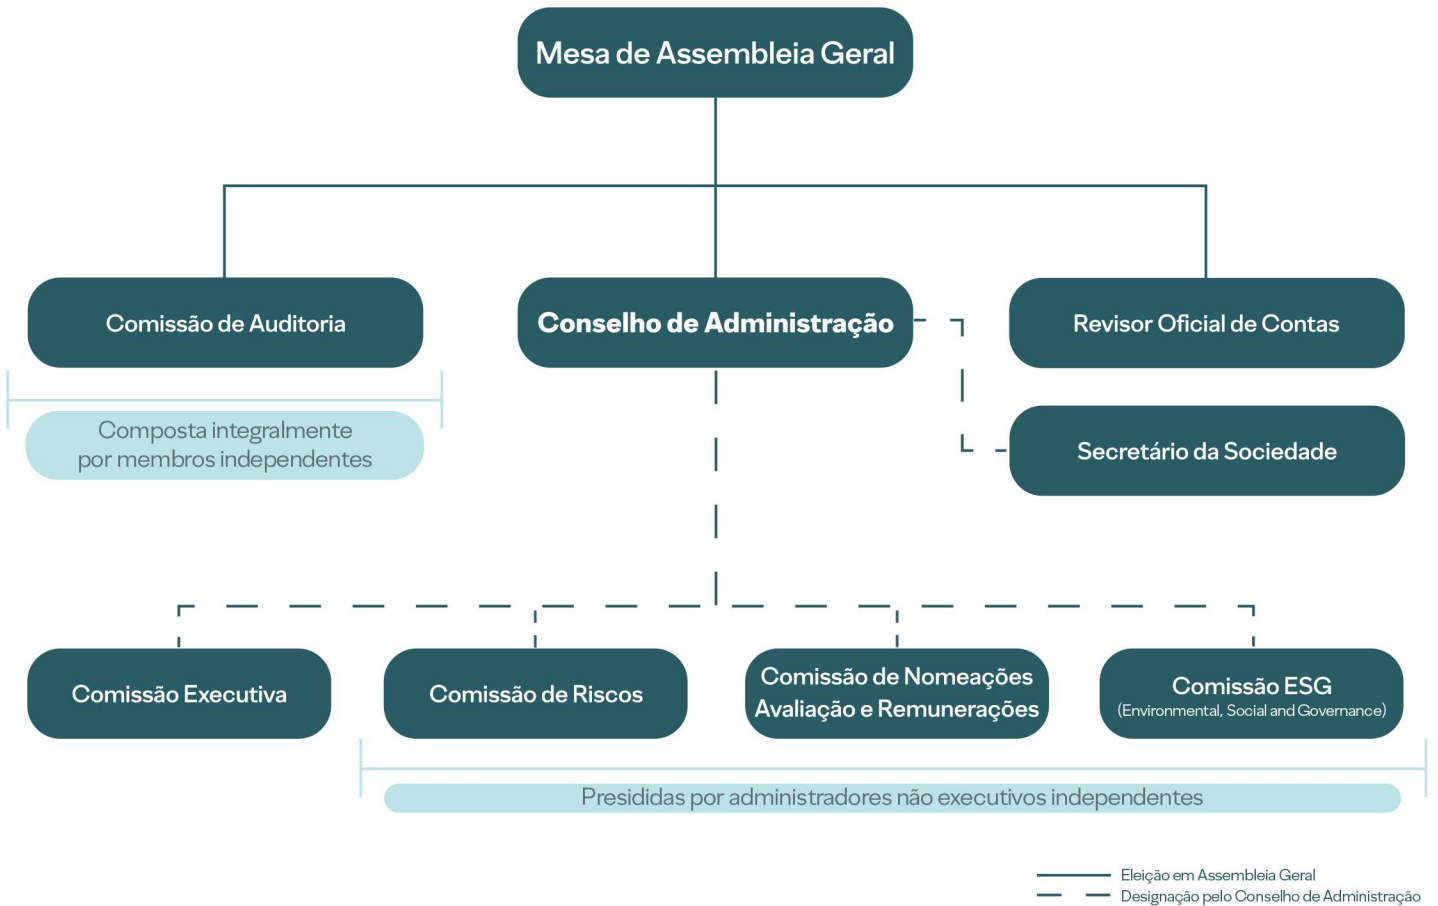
Mesa de Assembleia Geral

Comissão de Auditoria

Conselho de Administração

Revisor Oficial de Contas

Composta integralmente por membros independentes

Secretário da Sociedade

Comissão Executiva

Comissão de Riscos

Comissão de Nomeações Avaliação e Remunerações

Comissão ESG (Environmental, Social and Governance)

Presididas por administradores não executivos independentes

Eleição em Assembleia Geral
Designação pelo Conselho de Administração